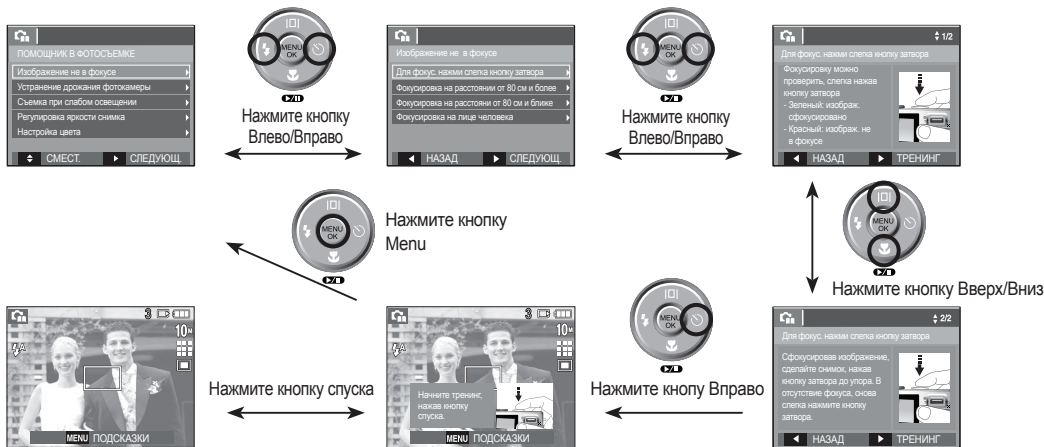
ПОМОЩНИК В ФОТОСЪЕМКЕ
Изображение не в фокусе
Устранение дрожания фотокамеры
Съемка при слабом освещении
Регулировка яркости снимка
Настройка цвета
СМЕСТ. СЛЕДУЮЩ.

MENU OK

Нажмите кнопку Влево/Вправо

Изображение не в фокусе
Для фокус. нажми слегка кнопку затвора
Фокусировка на расстоянии от 80 см и более
Фокусировка на расстоянии от 80 см и ближе
Фокусировка на лице человека
НАЗАД СЛЕДУЮЩ.

MENU OK

Нажмите кнопку Влево/Вправо

1/2
Для фокус. нажми слегка кнопку затвора
Фокусировку можно проверить, слегка нажав кнопку затвора
- Зеленый: изображ. сфокусировано
- Красный: изображ. не в фокусе
НАЗАД ТРЕНИНГ

MENU OK

Нажмите кнопку Menu

MENU OK

Нажмите кнопку Вверх/Вниз

3 10M
MENU ПОДСКАЗКИ

Нажмите кнопку спуска

3 10M
Начните тренинг, нажав кнопку спуска.
MENU ПОДСКАЗКИ

MENU OK

Нажмите кнопу Вправо

2/2
Для фокус. нажми слегка кнопку затвора
Сфокусировав изображение, сделайте снимок, нажав кнопку затвора до упора. В отсутствие фокуса, снова слегка нажмите кнопку затвора
НАЗАД ТРЕНИНГ